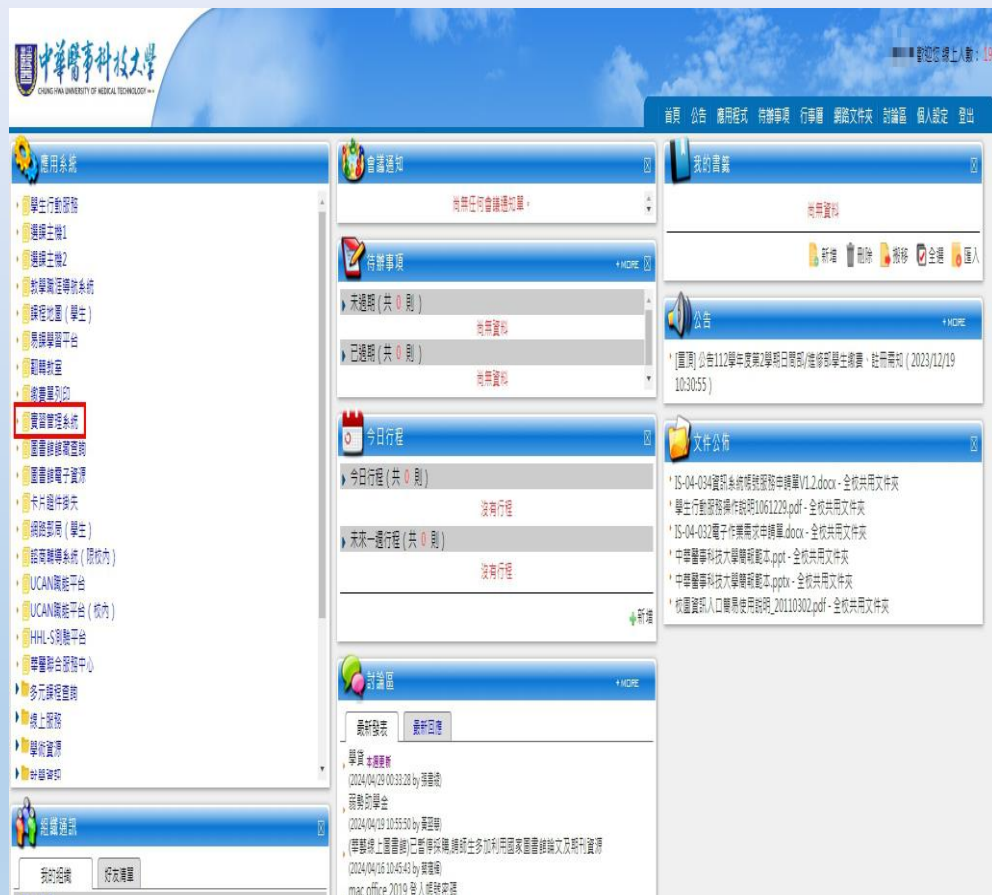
中華醫事科技大學
CHUNG HWA UNIVERSITY OF MEDICAL TECHNOLOGY

歡迎您!線上人數:19

首頁 公告 應用程式 待辦事項 行事曆 網路文件夾 討論區 個人設定 登出

應用系統

學生行動服務
選課主機1
選課主機2
教學觀摩導航系統
課程地圖(學生)
易課學習平台
翻轉教室
繳費單列印
實習管理系統
圖書館館藏查詢
圖書館電子資源
卡片證件掛失
網路郵局(學生)
諮商輔導系統(限校內)
UCAN職能平台
UCAN職能平台(校內)
HHL-S測驗平台
華醫聯合服務中心
多元課程查詢
線上服務
學術資源
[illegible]

組織通訊

我的組織
好友清單

會議通知

尚無任何會議通知單。

待辦事項
MORE

未過期(共 0 則)
尚無資料
已過期(共 0 則)
尚無資料

今日行程

今日行程(共 0 則)
沒有行程
未來一週行程(共 0 則)
沒有行程

新增

討論區
MORE

最新發表
最新回應

學資 本週更新
(2024/04/29 00:33:28 by 孫議德)
競勢到學金
(2024/04/19 10:55:50 by 黃冠閔)
(華醫線上圖書館)已暫停採購,請師生多加利用國家圖書館論文及期刊資源
(2024/04/16 10:45:43 by 龔雅瑜)
mac office 2019 登入帳號密碼

我的書籤

尚無資料

新增 刪除 搬移 全選 匯入

公告
MORE

[置頂] 公告112學年度第2學期日間部/進修部學生繳費、註冊需知(2023/12/19 10:30:55)

文件公佈

IS-04-034資訊系統帳號服務申請單V1.2.docx - 全校共用文件夾
學生行動服務操作說明1061229.pdf - 全校共用文件夾
IS-04-032電子作業需求申請單.docx - 全校共用文件夾
中華醫事科技大學簡報範本.ppt - 全校共用文件夾
中華醫事科技大學簡報範本.pptx - 全校共用文件夾
校園資訊入口簡易使用說明_20110302.pdf - 全校共用文件夾